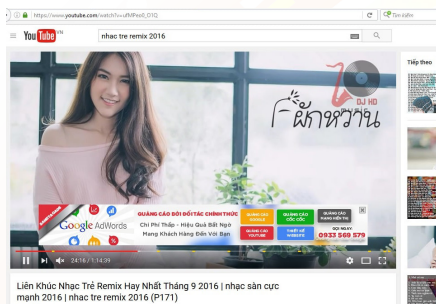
https://www.youtube.com/watch?v=dMPes0_01Q

Tìm kiếm

YouTube VN

nhac tre remix 2016

Tiếp theo

ผักหวาน

DJ HD

Google AdWords

QUẢNG CÁO ĐỐI ĐỐI TÁC CHÍNH THỨC

Chi Phí Thấp - Hiệu Quả Bất Ngờ
Mang Khách Hàng Đến Với Bạn

QUẢNG CÁO GOOGLE

QUẢNG CÁO CỐC CỐC

QUẢNG CÁO KHẢNG HIỆN TẠI

QUẢNG CÁO YOUTUBE

THIẾT KẾ WEBSITE

GỌI NGAY
0933 569 579

24:16 / 1:14:39

Liên Khúc Nhạc Trẻ Remix Hay Nhất Tháng 9 2016 | nhạc sàn cực mạnh 2016 | nhac tre remix 2016 (P171)